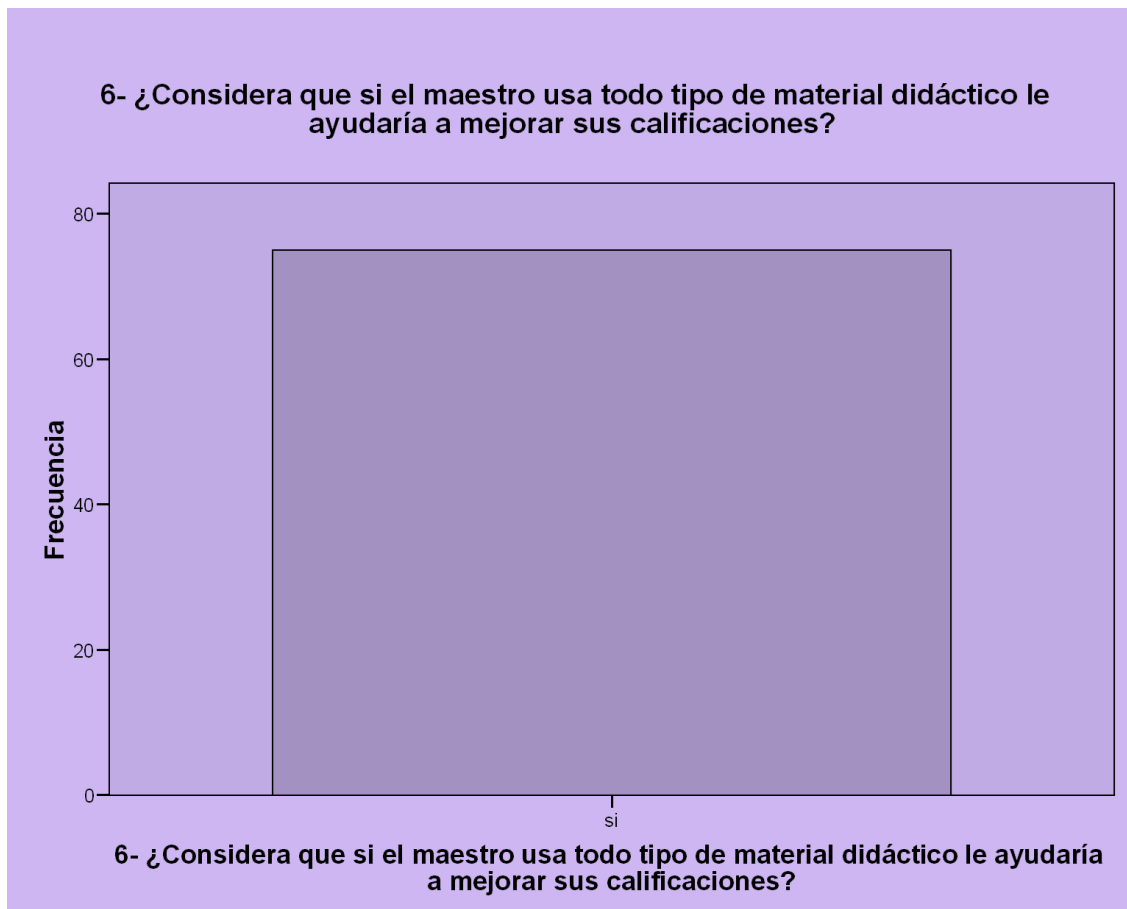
6- ¿Considera que si el maestro usa todo tipo de material didáctico le ayudaría a mejorar sus calificaciones?

Frecuencia

80
60
40
20
0

si

6- ¿Considera que si el maestro usa todo tipo de material didáctico le ayudaría a mejorar sus calificaciones?